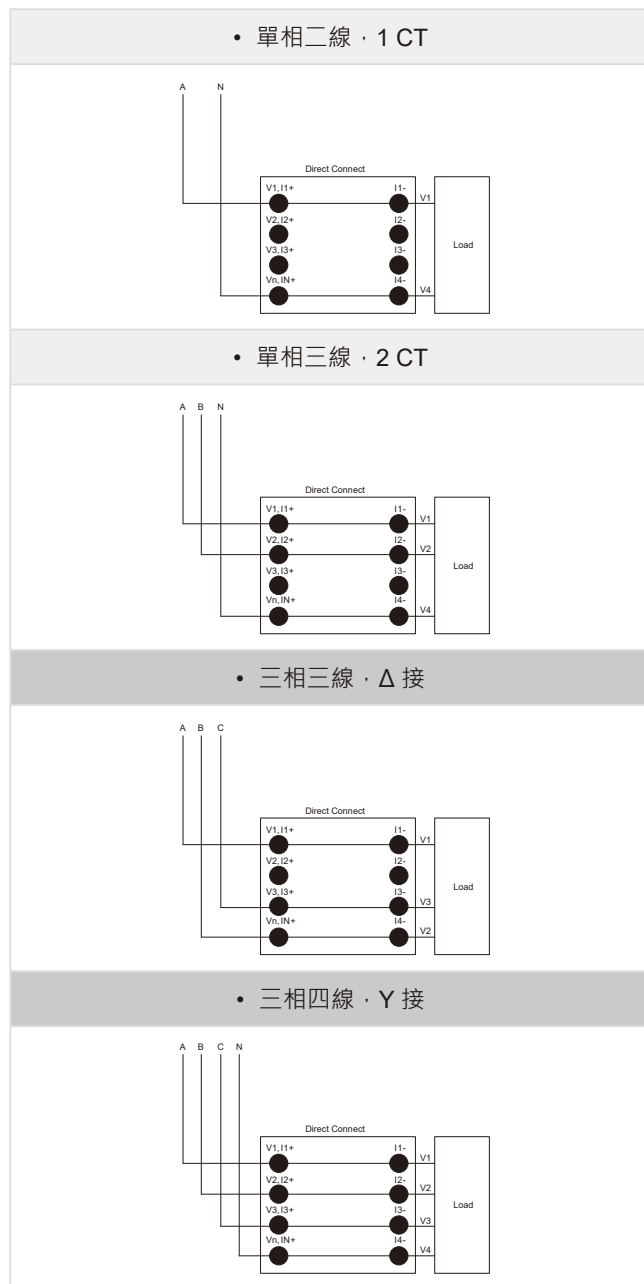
• 單相二線，1 CT

A N

Direct Connect

V1, I1+
I1-
V1
V2, I2+
I2-
V3, I3+
I3-
Load
Vn, IN+
I4-
V4

• 單相三線，2 CT

A B N

Direct Connect

V1, I1+
I1-
V1
V2, I2+
I2-
V2
V3, I3+
I3-
Load
Vn, IN+
I4-
V4

• 三相三線，Δ 接

A B C

Direct Connect

V1, I1+
I1-
V1
V2, I2+
I2-
V3, I3+
I3-
V3
Load
Vn, IN+
I4-
V2

• 三相四線，Y 接

A B C N

Direct Connect

V1, I1+
I1-
V1
V2, I2+
I2-
V2
V3, I3+
I3-
V3
Load
Vn, IN+
I4-
V4